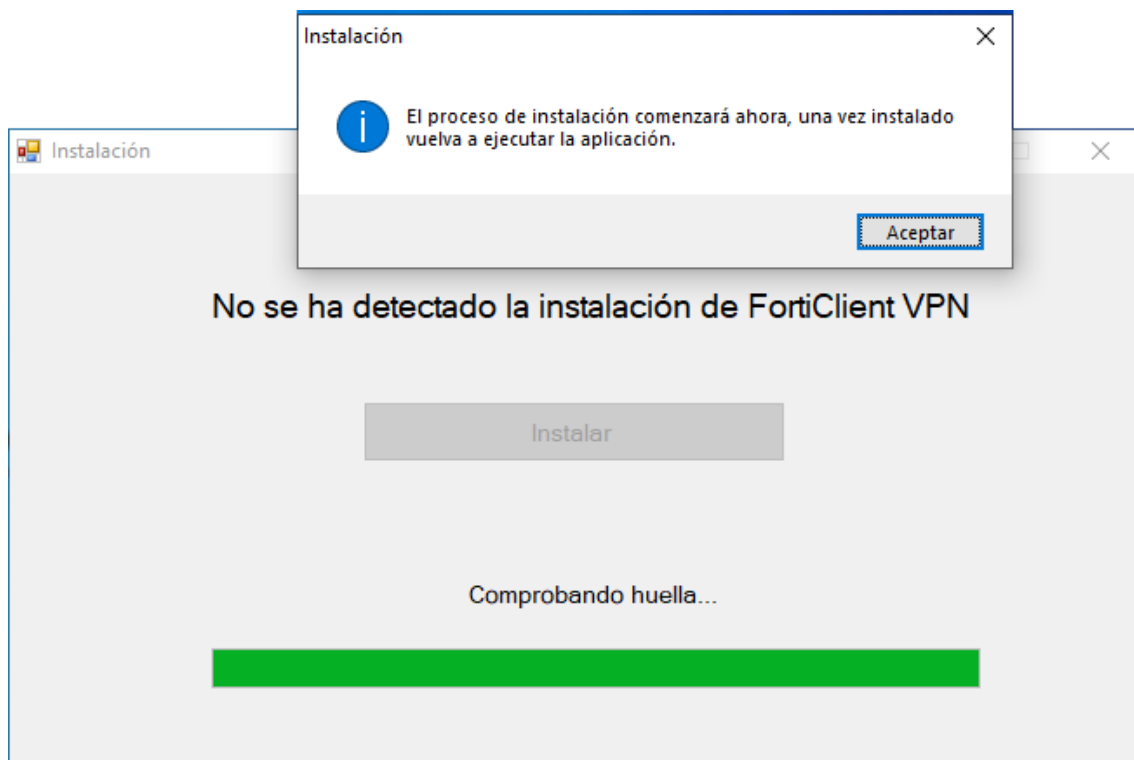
Instalación

El proceso de instalación comenzará ahora, una vez instalado vuelva a ejecutar la aplicación.

Aceptar

Instalación

No se ha detectado la instalación de FortiClient VPN

Instalar

Comprobando huella...